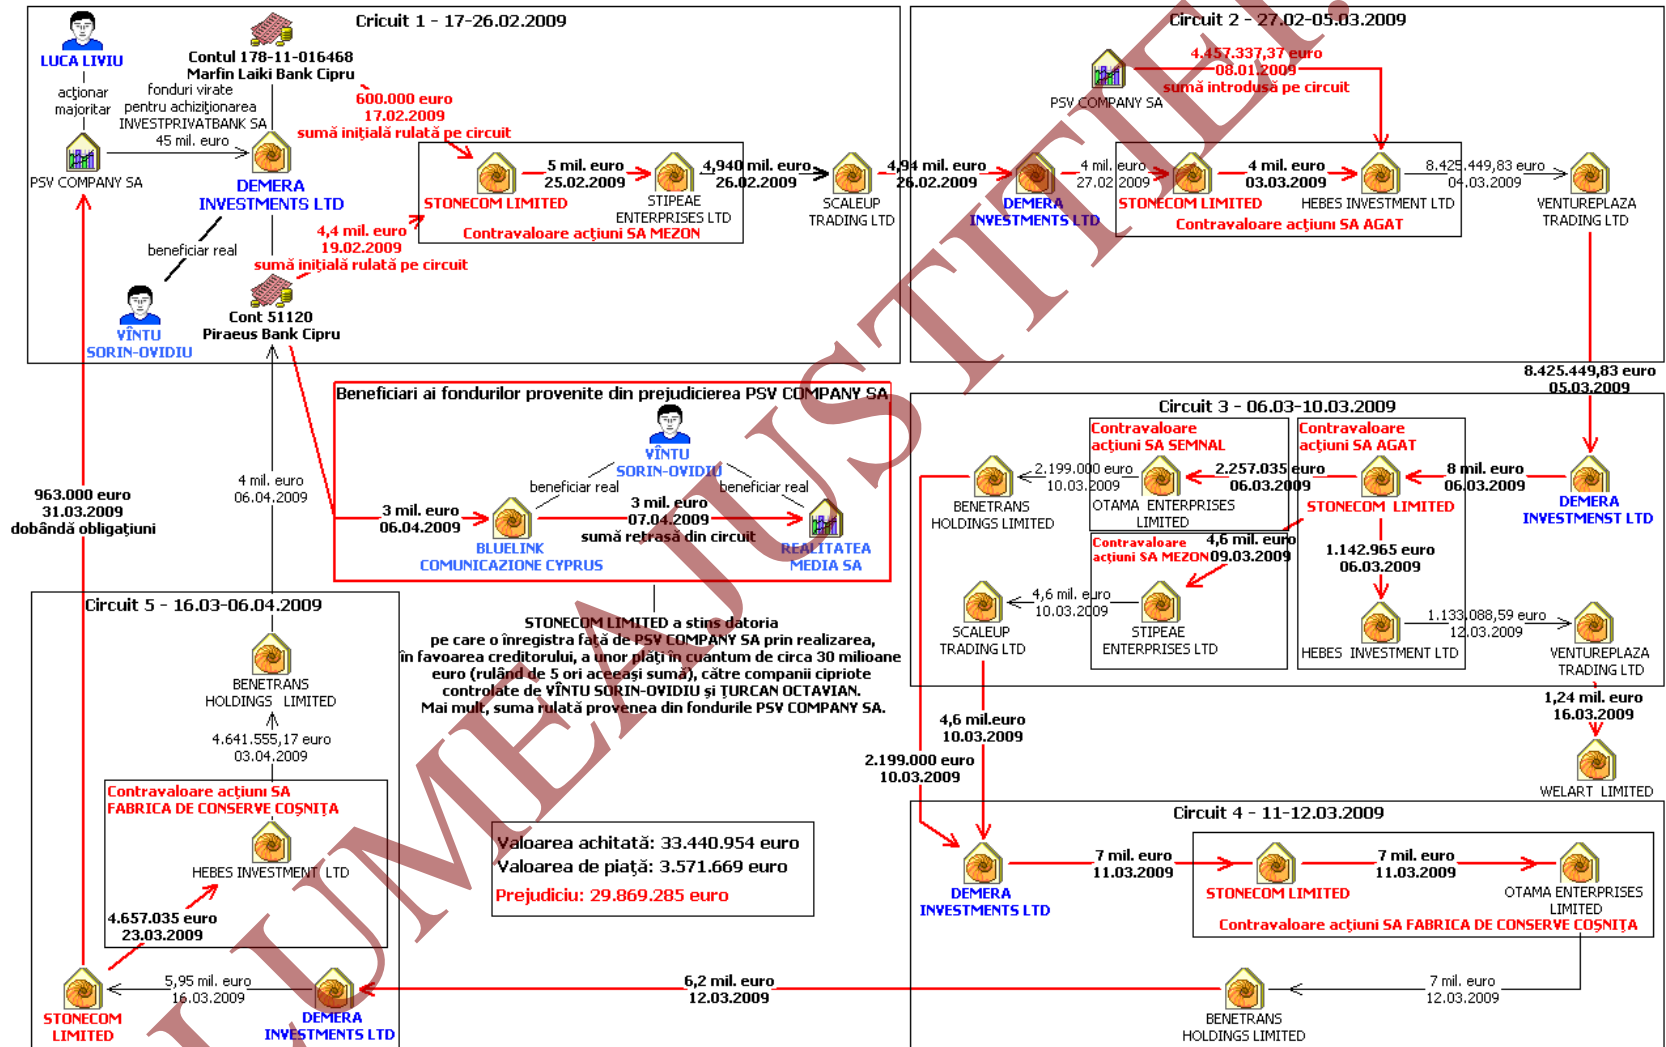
Cricuit 1 - 17-26.02.2009

LUCA LIVIU
acţionar majoritar
PSV COMPANY SA

Contul 178-11-016468
Marfin Laiki Bank Cipru
fonduri virate pentru achiziţionarea INVESTPRIVATBANK SA
45 mil. euro

600.000 euro
17.02.2009
sumă iniţială rulată pe circuit

DEMERA INVESTMENTS LTD
beneficiar real
VÎNTU SORIN-OVIDIU
Cont 51120
Piraeus Bank Cipru

4,4 mil. euro
19.02.2009
sumă iniţială rulată pe circuit

STONECOM LIMITED
5 mil. euro
25.02.2009
STIPEAE ENTERPRISES LTD
Contravaloare acţiuni SA MEZON
4,940 mil. euro
26.02.2009
SCALEUP TRADING LTD
4,94 mil. euro
26.02.2009

Circuit 2 - 27.02-05.03.2009
PSV COMPANY SA
4.457.337,37 euro
08.01.2009
sumă introdusă pe circuit
DEMERA INVESTMENTS LTD
4 mil. euro
27.02.2009
STONECOM LIMITED
4 mil. euro
03.03.2009
HEBES INVESTMENT LTD
Contravaloare acţiuni SA AGAT
8.425.449,83 euro
04.03.2009
VENTUREPLAZA TRADING LTD
8.425.449,83 euro
05.03.2009

Beneficiari ai fondurilor provenite din prejudicierea PSV COMPANY SA
VÎNTU SORIN-OVIDIU
beneficiar real
beneficiar real
3 mil. euro
06.04.2009
BLUELINK COMUNICAZIONE CYPRUS
3 mil. euro
07.04.2009
sumă retrasă din circuit
REALITATEA MEDIA SA

4 mil. euro
06.04.2009

963.000 euro
31.03.2009
dobândă obligaţiuni

Circuit 3 - 06.03-10.03.2009
Contravaloare acţiuni SA SEMNAL
Contravaloare acţiuni SA AGAT
BENETRANS HOLDINGS LIMITED
2.199.000 euro
10.03.2009
OTAMA ENTERPRISES LIMITED
2.257.035 euro
06.03.2009
STONECOM LIMITED
8 mil. euro
06.03.2009
DEMERA INVESTMENST LTD
Contravaloare acţiuni SA MEZON
4,6 mil. euro
09.03.2009
1.142.965 euro
06.03.2009
SCALEUP TRADING LTD
4,6 mil. euro
10.03.2009
STIPEAE ENTERPRISES LTD
HEBES INVESTMENT LTD
1.133.088,59 euro
12.03.2009
VENTUREPLAZA TRADING LTD
1,24 mil. euro
16.03.2009
WELART LIMITED

Circuit 5 - 16.03-06.04.2009
BENETRANS HOLDINGS LIMITED
4.641.555,17 euro
03.04.2009
Contravaloare acţiuni SA FABRICA DE CONSERVE COŞNIŢA
HEBES INVESTMENT LTD
4.657.035 euro
23.03.2009
STONECOM LIMITED
5,95 mil. euro
16.03.2009
DEMERA INVESTMENTS LTD

STONECOM LIMITED a stins datoria pe care o înregistra faţă de PSV COMPANY SA prin realizarea, în favoarea creditorului, a unor plăţi în cuantum de circa 30 milioane euro (rulând de 5 ori aceeaşi sumă), către companii cipriote controlate de VÎNTU SORIN-OVIDIU şi ŢURCAN OCTAVIAN.
Mai mult, suma rulată provenea din fondurile PSV COMPANY SA.

Valoarea achitată: 33.440.954 euro
Valoarea de piaţă: 3.571.669 euro
Prejudiciu: 29.869.285 euro

4,6 mil.euro
10.03.2009
2.199.000 euro
10.03.2009

Circuit 4 - 11-12.03.2009
DEMERA INVESTMENTS LTD
7 mil. euro
11.03.2009
STONECOM LIMITED
7 mil. euro
11.03.2009
OTAMA ENTERPRISES LIMITED
Contravaloare acţiuni SA FABRICA DE CONSERVE COŞNIŢA
6,2 mil. euro
12.03.2009
BENETRANS HOLDINGS LIMITED
7 mil. euro
12.03.2009

LUMEA JUSTIŢIEI